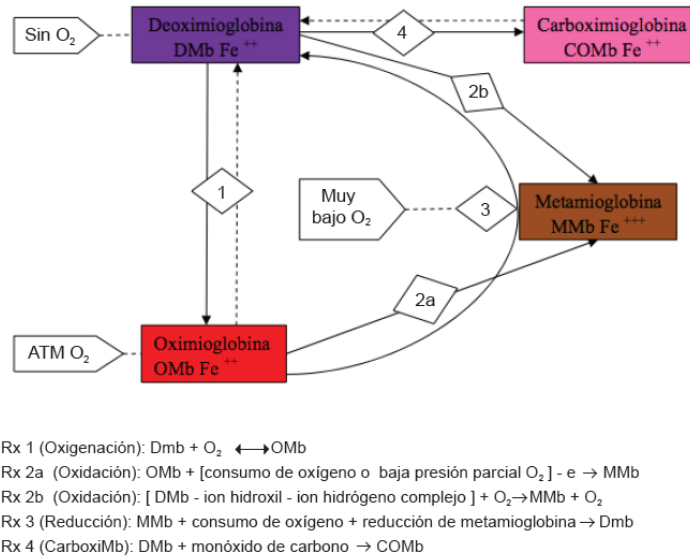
Sin $O_2$

Deoximioglobina
DMb Fe $^{++}$

4

Carboximioglobina
COMb Fe $^{++}$

2b

1

Muy bajo $O_2$

3

Metamioglobina
MMb Fe $^{+++}$

2a

ATM $O_2$

Oximioglobina
OMb Fe $^{++}$

Rx 1 (Oxigenación): Dmb + $O_2$ $\longleftrightarrow$OMb
Rx 2a (Oxidación): OMb + [consumo de oxígeno o baja presión parcial $O_2$ ] - e $\rightarrow$ MMb
Rx 2b (Oxidación): [ DMb - ion hidroxil - ion hidrógeno complejo ] + $O_2$$\rightarrow$MMb + $O_2$
Rx 3 (Reducción): MMb + consumo de oxígeno + reducción de metamioglobina$\rightarrow$Dmb
Rx 4 (CarboxiMb): DMb + monóxido de carbono $\rightarrow$ COMb